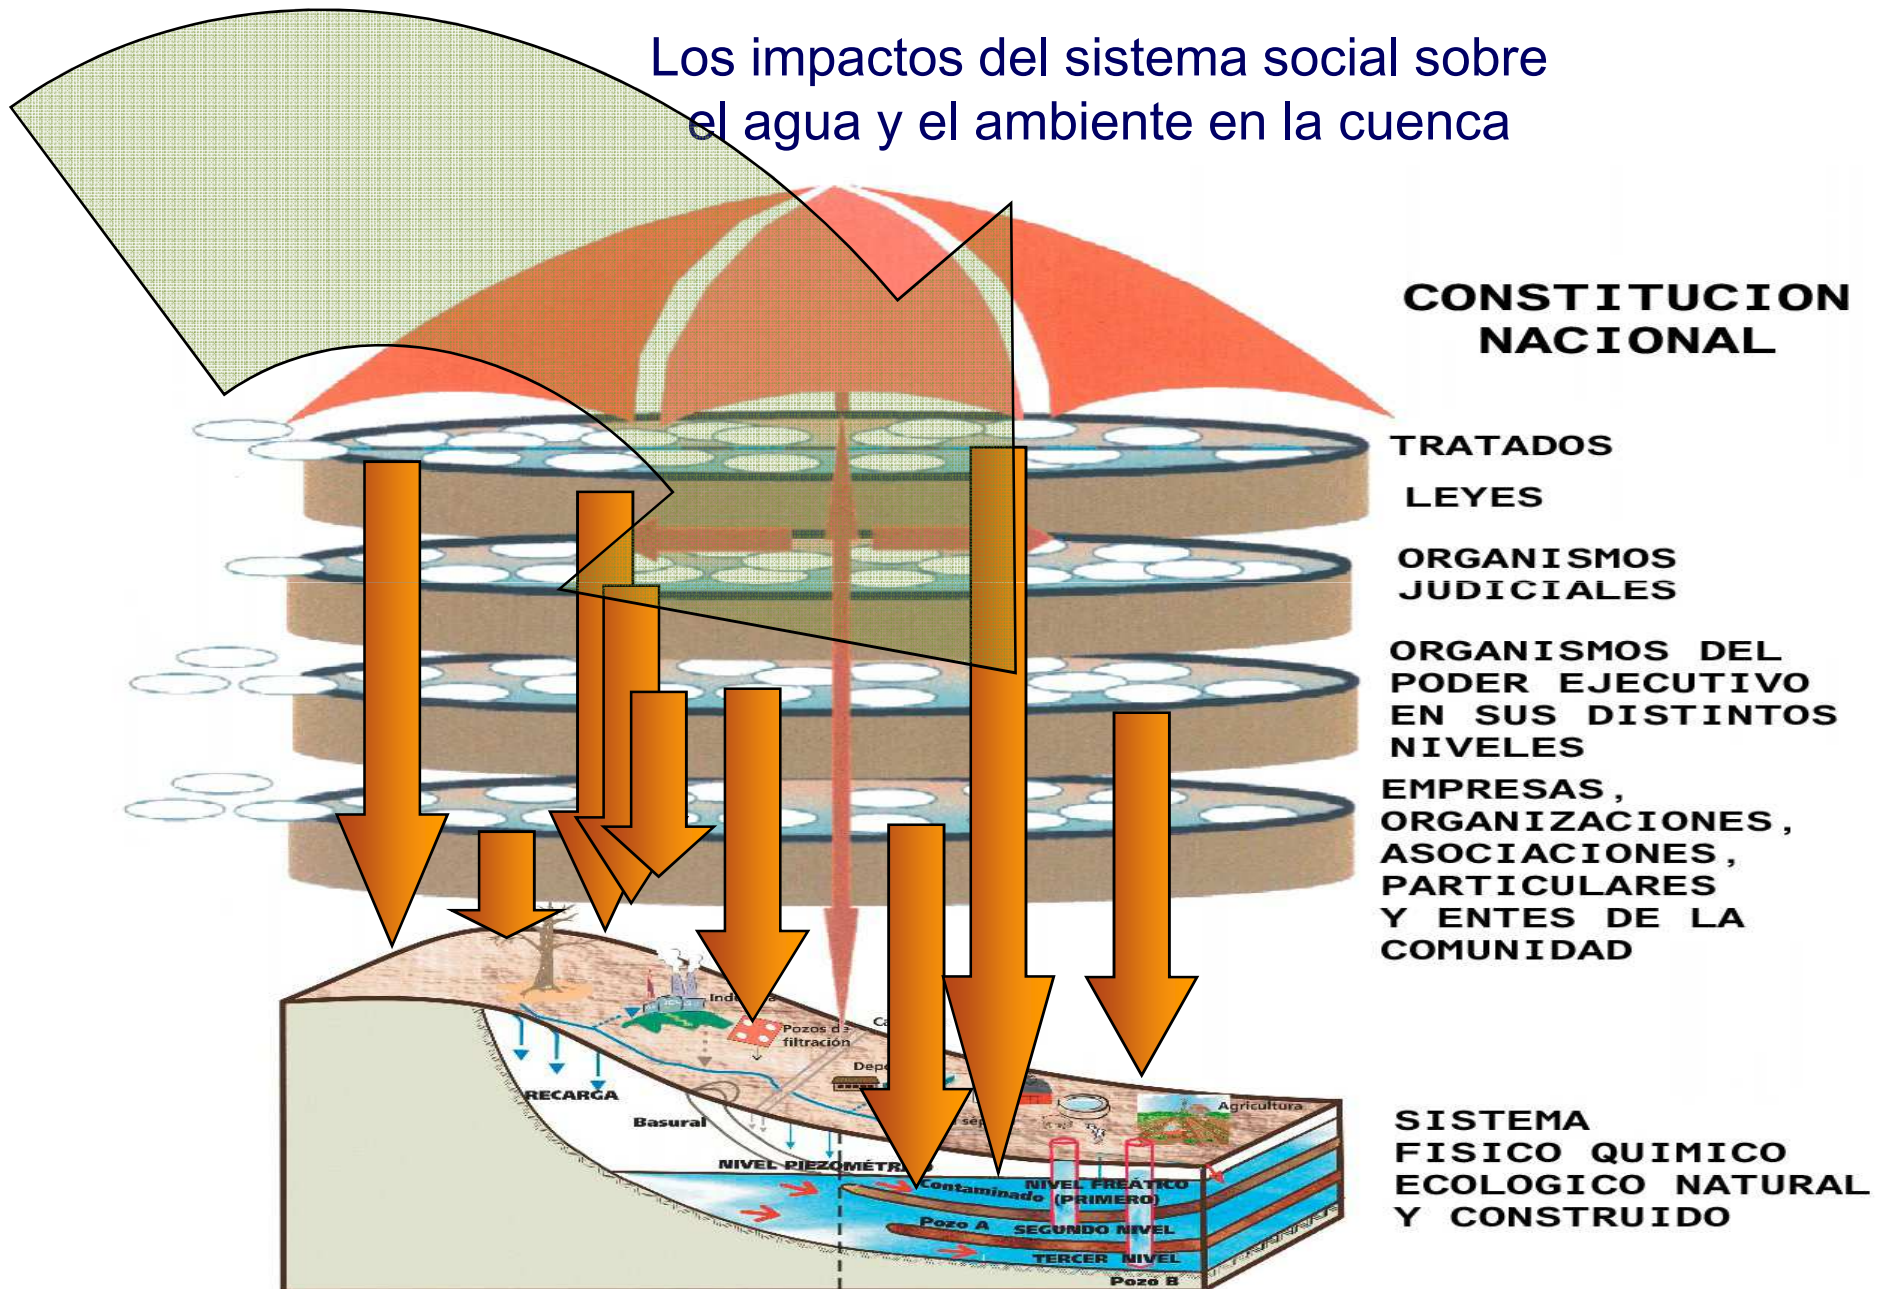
Los impactos del sistema social sobre el agua y el ambiente en la cuenca

CONSTITUCION NACIONAL

TRATADOS

LEYES

ORGANISMOS JUDICIALES

ORGANISMOS DEL PODER EJECUTIVO EN SUS DISTINTOS NIVELES

EMPRESAS, ORGANIZACIONES, ASOCIACIONES, PARTICULARES Y ENTES DE LA COMUNIDAD

SISTEMA FISICO QUIMICO ECOLOGICO NATURAL Y CONSTRUIDO

Indu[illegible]e
Pozos d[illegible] filtración
Ca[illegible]
Depo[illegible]
RECARGA
Basural
sép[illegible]
Agricultura
NIVEL PIEZOMÉTR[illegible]
Contaminado
NIVEL FREÁTICO (PRIMERO)
Pozo A
SEGUNDO NIVEL
TERCER NIVEL
Pozo B